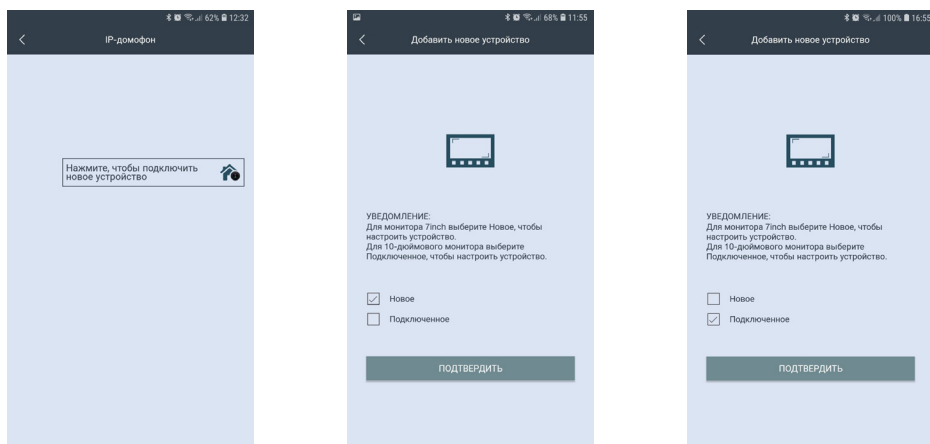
62% 12:32
IP-домофон

Нажмите, чтобы подключить новое устройство

68% 11:55
Добавить новое устройство

УВЕДОМЛЕНИЕ:
Для монитора 7inch выберите Новое, чтобы настроить устройство.
Для 10-дюймового монитора выберите Подключенное, чтобы настроить устройство.

Новое
Подключенное

ПОДТВЕРДИТЬ

100% 16:55
Добавить новое устройство

УВЕДОМЛЕНИЕ:
Для монитора 7inch выберите Новое, чтобы настроить устройство.
Для 10-дюймового монитора выберите Подключенное, чтобы настроить устройство.

Новое
Подключенное

ПОДТВЕРДИТЬ